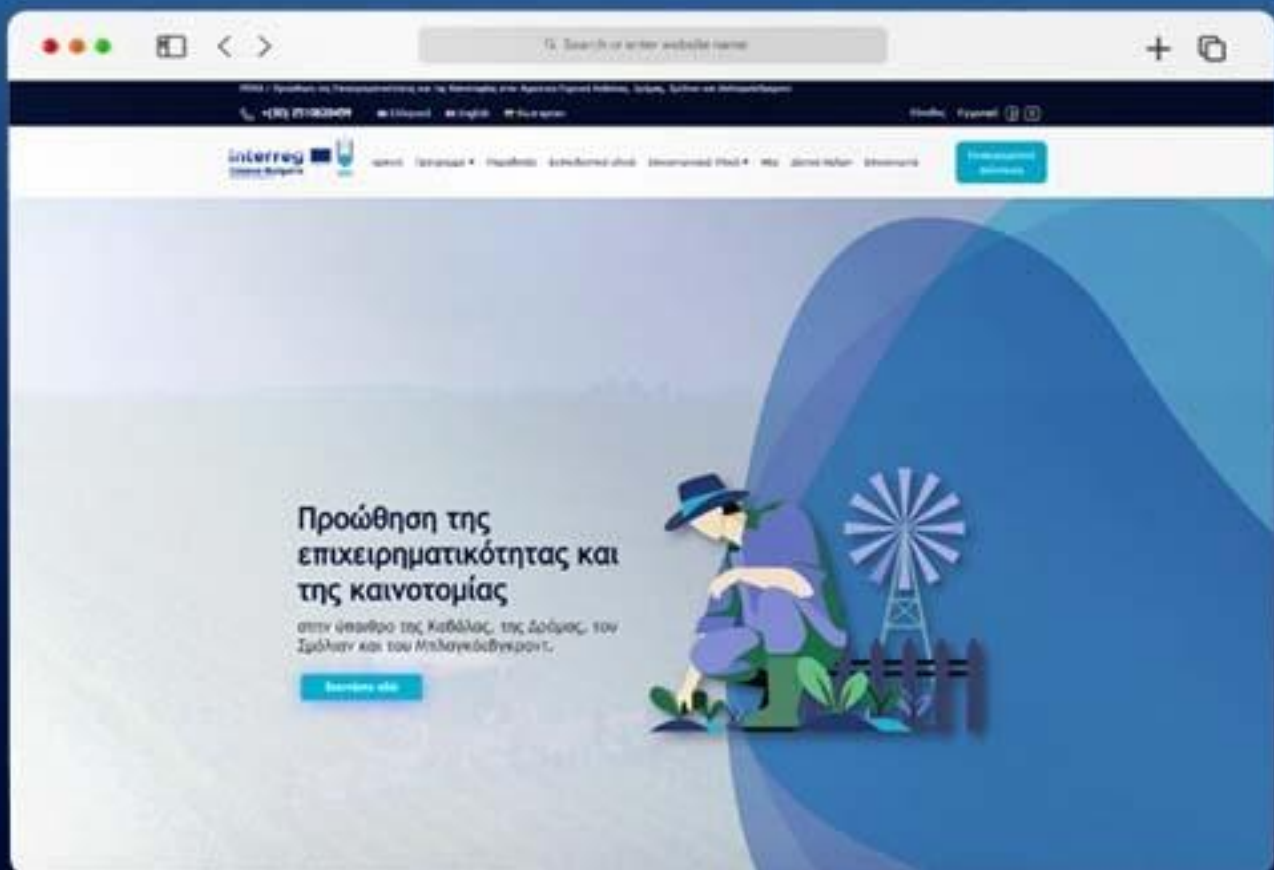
Search or enter website name

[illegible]

+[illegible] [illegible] Ελληνικά English Български

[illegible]

interreg Greece-Bulgaria

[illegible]

Προώθηση της επιχειρηματικότητας και της καινοτομίας

στην ύπαιθρο της Καβάλας, της Δράμας, του Σμόλιαν και του Μπλαγκόεβγκραντ.

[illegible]